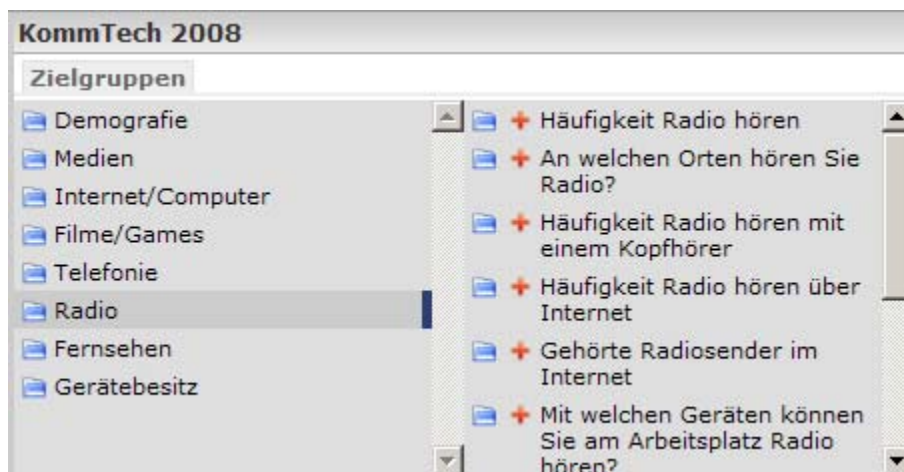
KommTech 2008

Zielgruppen

Demografie
Medien
Internet/Computer
Filme/Games
Telefonie
Radio
Fernsehen
Gerätebesitz

+ Häufigkeit Radio hören
+ An welchen Orten hören Sie Radio?
+ Häufigkeit Radio hören mit einem Kopfhörer
+ Häufigkeit Radio hören über Internet
+ Gehörte Radiosender im Internet
+ Mit welchen Geräten können Sie am Arbeitsplatz Radio hören?